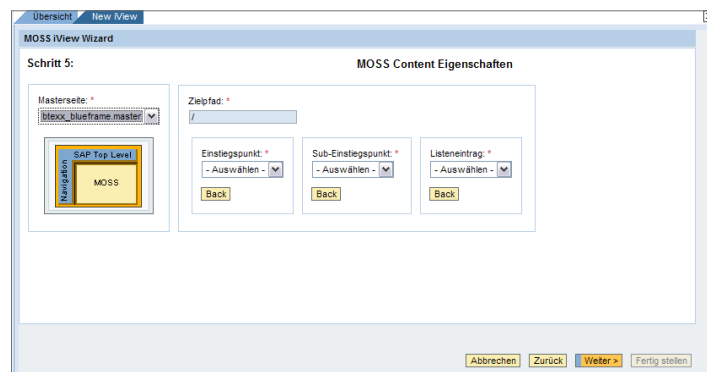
Übersicht New iView

MOSS iView Wizard

Schritt 5:

MOSS Content Eigenschaften

Masterseite: *
btexx_blueframe.master

SAP Top Level
Navigation
MOSS

Zielpfad: *
/

Einstiegspunkt: *
- Auswählen -
Back

Sub-Einstiegspunkt: *
- Auswählen -
Back

Listeneintrag: *
- Auswählen -
Back

Abbrechen Zurück Weiter > Fertig stellen